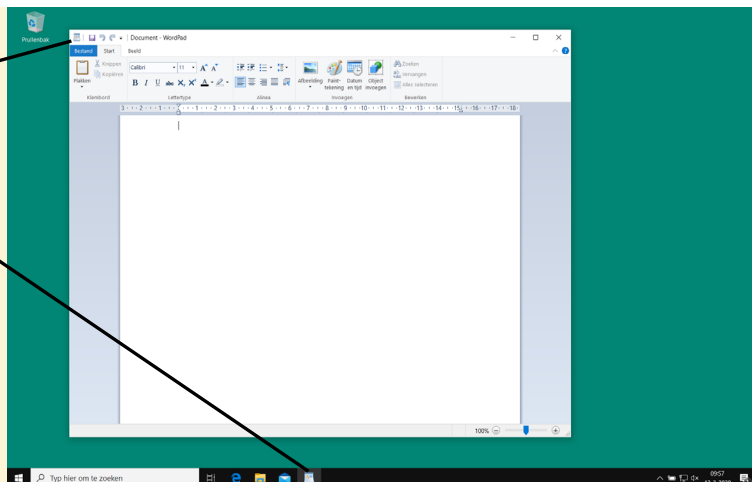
Prullenbak

Document - WordPad

Bestand Start Beeld

Plakken Knippen Kopiëren Klembord

Calibri 11 B I U abc $X_2$ $X^2$ A Lettertype

Alinea

Afbeelding Paint-tekening Datum en tijd Object invoegen Invoegen

Zoeken Vervangen Alles selecteren Bewerken

3 · 2 · 1 · 1 · 2 · 3 · 4 · 5 · 6 · 7 · 8 · 9 · 10 · 11 · 12 · 13 · 14 · 15 · 16 · 17 · 18

100%

Typ hier om te zoeken

09:57
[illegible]